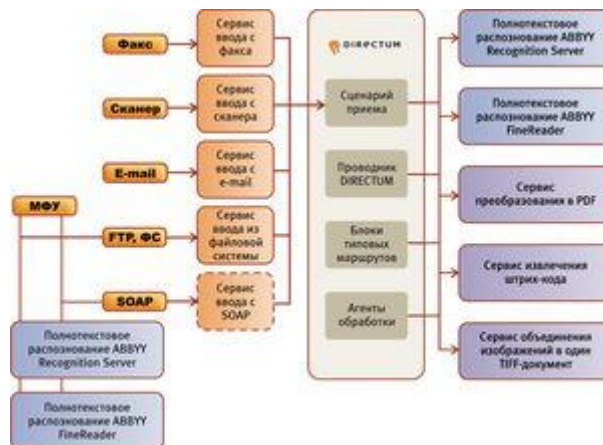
Факс

Сканер

E-mail

МФУ

FTP, ФС

SOAP

Полнотекстовое распознование ABBYY Recognition Server

Полнотекстовое распознование ABBYY FineReader

Сервис ввода с факса

Сервис ввода с сканера

Сервис ввода с e-mail

Сервис ввода из файловой системы

Сервис ввода с SOAP

DIRECTUM

Сценарий приема

Проводник DIRECTUM

Блоки типовых маршрутов

Агенты обработки

Полнотекстовое распознование ABBYY Recognition Server

Полнотекстовое распознование ABBYY FineReader

Сервис преобразования в PDF

Сервис извлечения штрих-кода

Сервис объединения изображений в один TIFF-документ